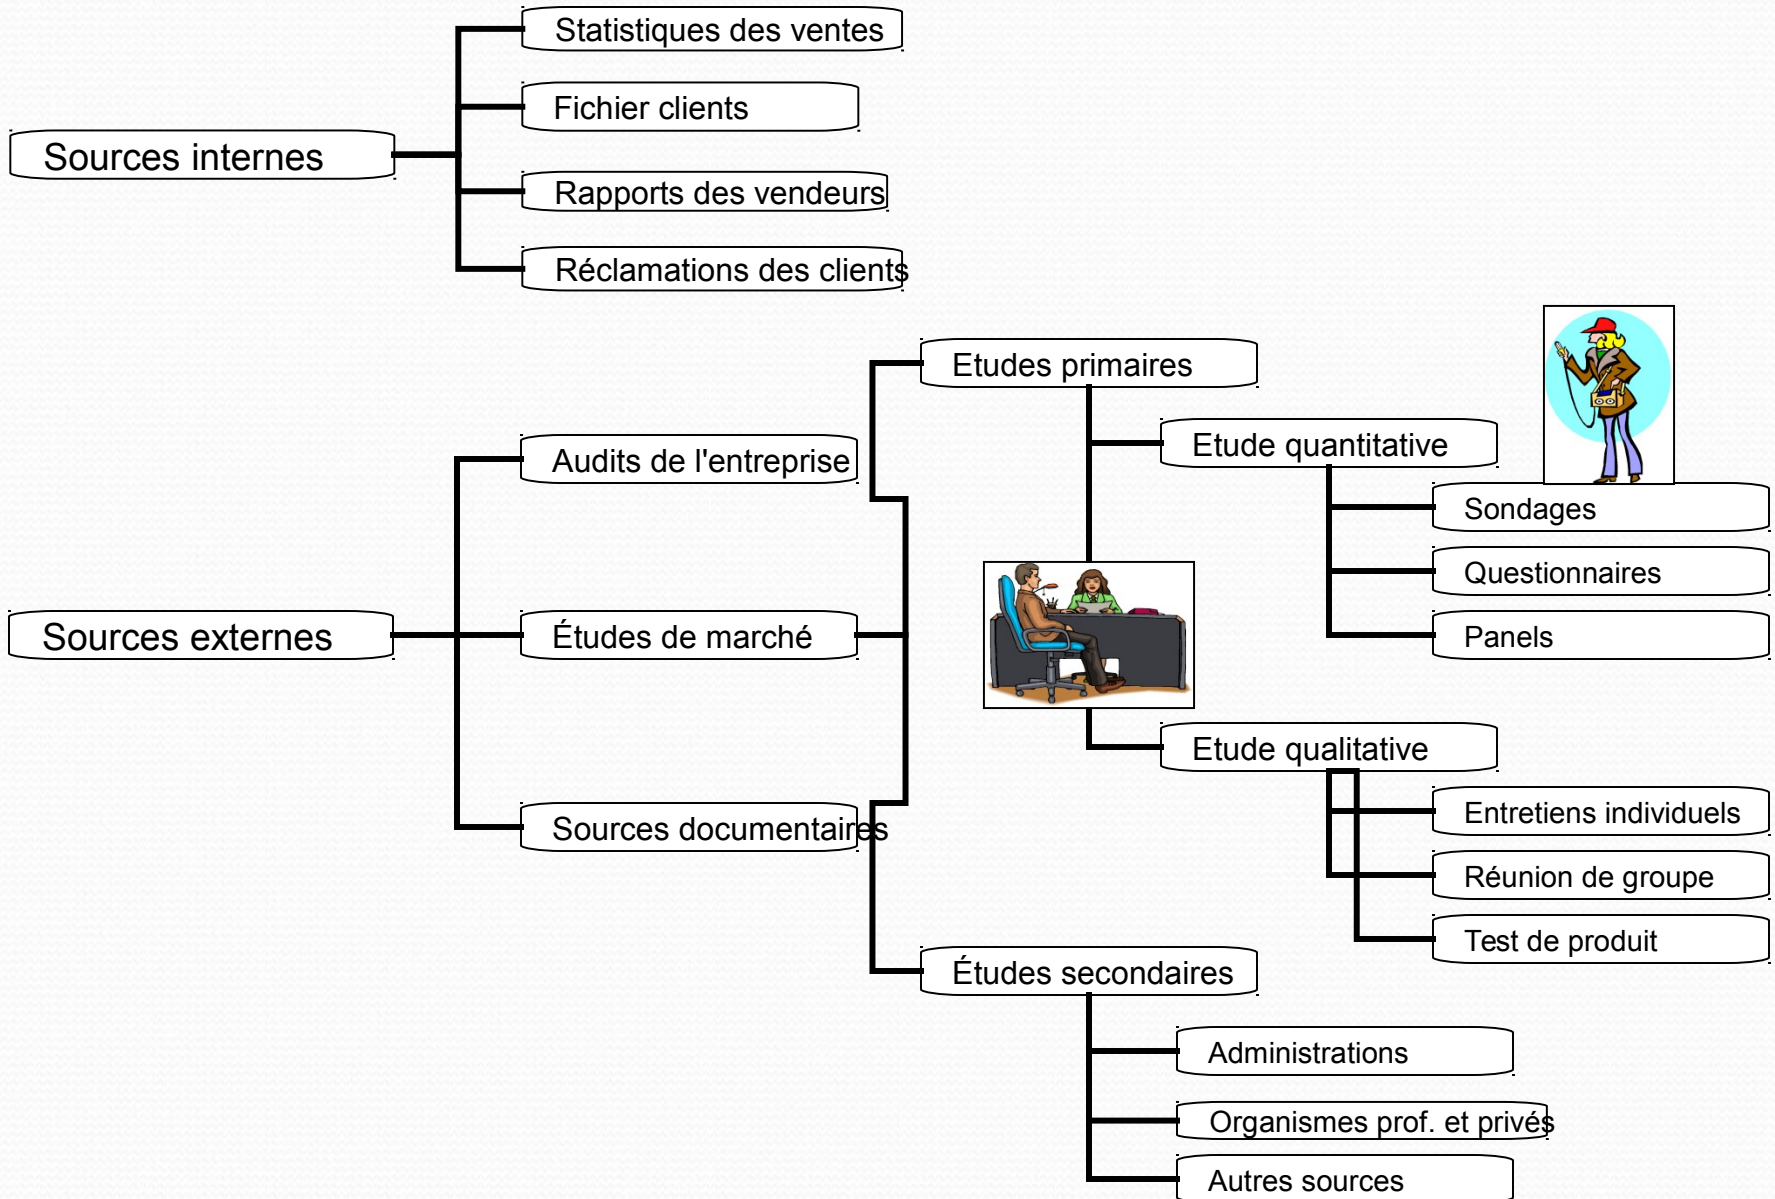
Sources internes

Statistiques des ventes

Fichier clients

Rapports des vendeurs

Réclamations des clients

Sources externes

Audits de l'entreprise

Études de marché

Sources documentaires

Etudes primaires

Etude quantitative

Sondages

Questionnaires

Panels

Etude qualitative

Entretiens individuels

Réunion de groupe

Test de produit

Études secondaires

Administrations

Organismes prof. et privés

Autres sources